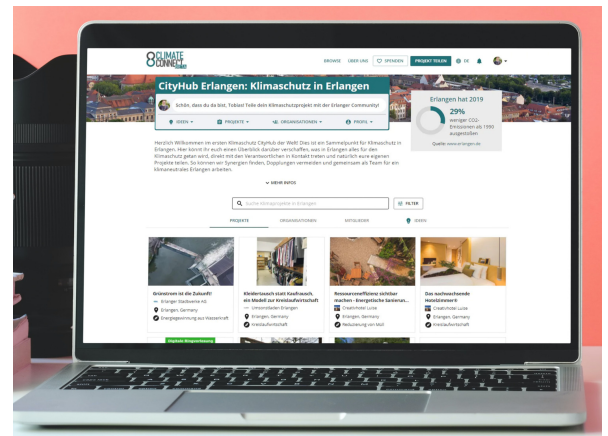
CLIMATE CONNECT

BROWSE ÜBER UNS SPENDEN PROJEKT TEILEN DE

CityHub Erlangen: Klimaschutz in Erlangen

Schön, dass du da bist, Tobias! Teile dein Klimaschutzprojekt mit der Erlanger Community!

IDEEN PROJEKTE ORGANISATIONEN PROFIL

Erlangen hat 2019

29%

weniger CO2-Emissionen als 1990 ausgestoßen

Quelle: www.erlangen.de

Herzlich Willkommen im ersten Klimaschutz CityHub der Welt! Dies ist ein Sammelpunkt für Klimaschutz in Erlangen. Hier könnt ihr euch einen Überblick darüber verschaffen, was in Erlangen alles für den Klimaschutz getan wird, direkt mit den Verantwortlichen in Kontakt treten und natürlich eure eigenen Projekte teilen. So können wir Synergien finden, Doppelungen vermeiden und gemeinsam als Team für ein klimaneutrales Erlangen arbeiten.

MEHR INFOS

Suche Klimaprojekte in Erlangen

FILTER

PROJEKTE ORGANISATIONEN MITGLIEDER IDEEN

Grünstrom ist die Zukunft!
Erlanger Stadtwerke AG
Erlangen, Germany
Energiegewinnung aus Wasserkraft

Kleidertausch statt Kaufrausch, ein Modell zur Kreislaufwirtschaft
Umsonstladen Erlangen
Erlangen, Germany
Kreislaufwirtschaft

Ressourceneffizienz sichtbar machen - Energetische Sanierun...
Creativhotel Luise
Erlangen, Germany
Reduzierung von Müll

Das nachwachsende Hotelzimmer®
Creativhotel Luise
Erlangen, Germany
Kreislaufwirtschaft

Digitale Bürgerbeteiligung